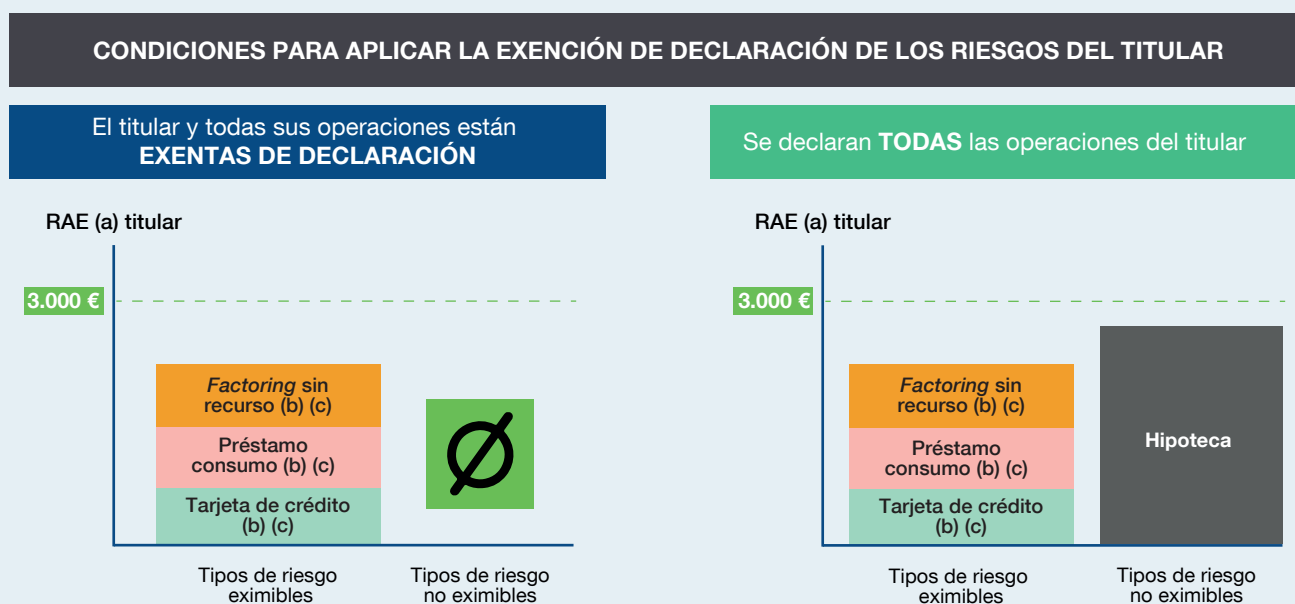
CONDICIONES PARA APLICAR LA EXENCIÓN DE DECLARACIÓN DE LOS RIESGOS DEL TITULAR

El titular y todas sus operaciones están EXENTAS DE DECLARACIÓN

RAE (a) titular

3.000 €

Factoring sin recurso (b) (c)

Préstamo consumo (b) (c)

Tarjeta de crédito (b) (c)

$\emptyset$

Tipos de riesgo eximibles

Tipos de riesgo no eximibles

Se declaran TODAS las operaciones del titular

RAE (a) titular

3.000 €

Factoring sin recurso (b) (c)

Préstamo consumo (b) (c)

Tarjeta de crédito (b) (c)

Hipoteca

Tipos de riesgo eximibles

Tipos de riesgo no eximibles